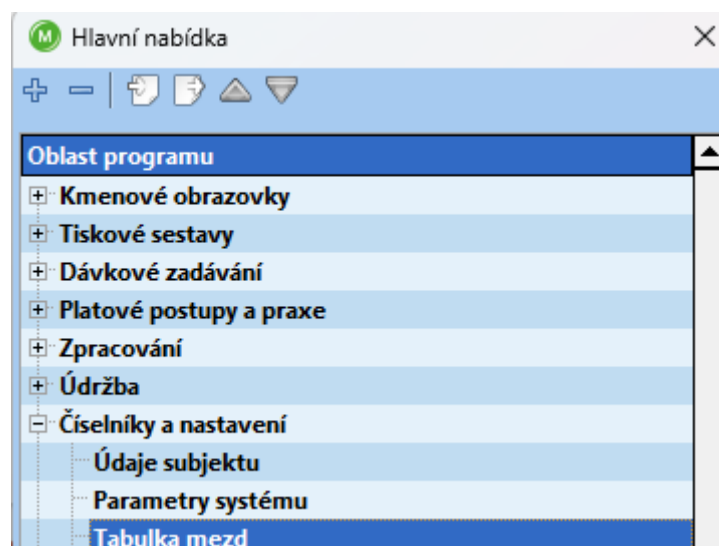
M Hlavní nabídka

Oblast programu

Kmenové obrazovky

Tiskové sestavy

Dávkové zadávání

Platové postupy a praxe

Zpracování

Údržba

Číselníky a nastavení

Údaje subjektu

Parametry systému

Tabulka mezd